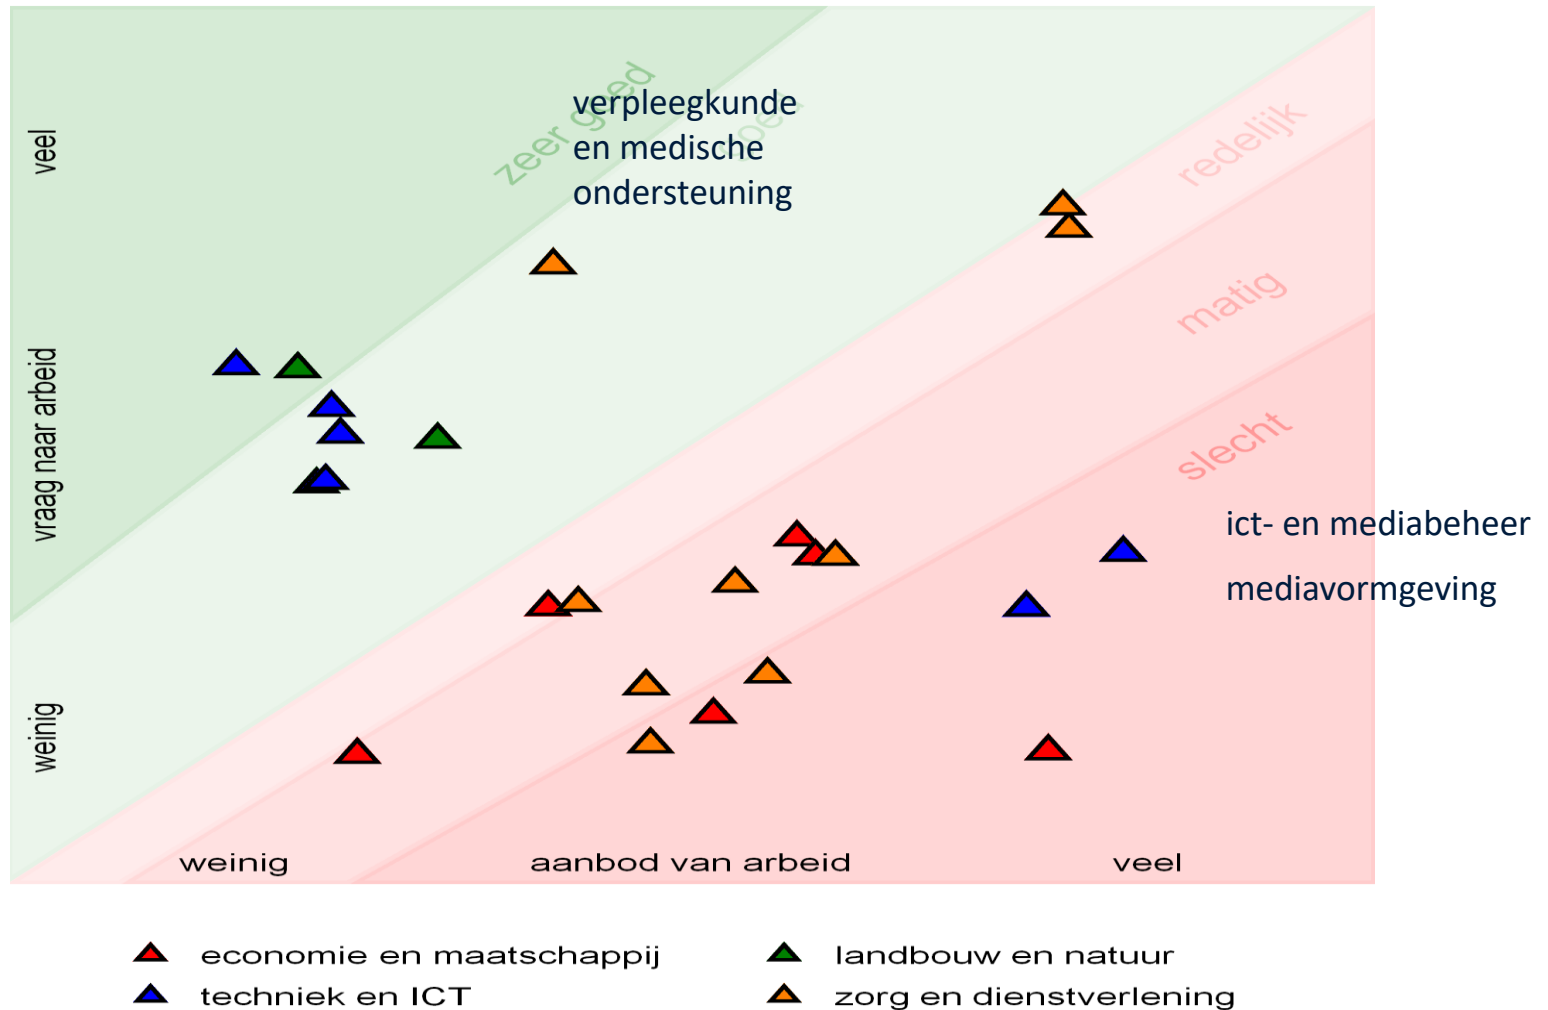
veel

vraag naar arbeid

weinig

zeer goed

goed

redelijk

matig

slecht

verpleegkunde en medische ondersteuning

ict- en mediabeheer

mediavormgeving

weinig

aanbod van arbeid

veel

economie en maatschappij

techniek en ICT

landbouw en natuur

zorg en dienstverlening